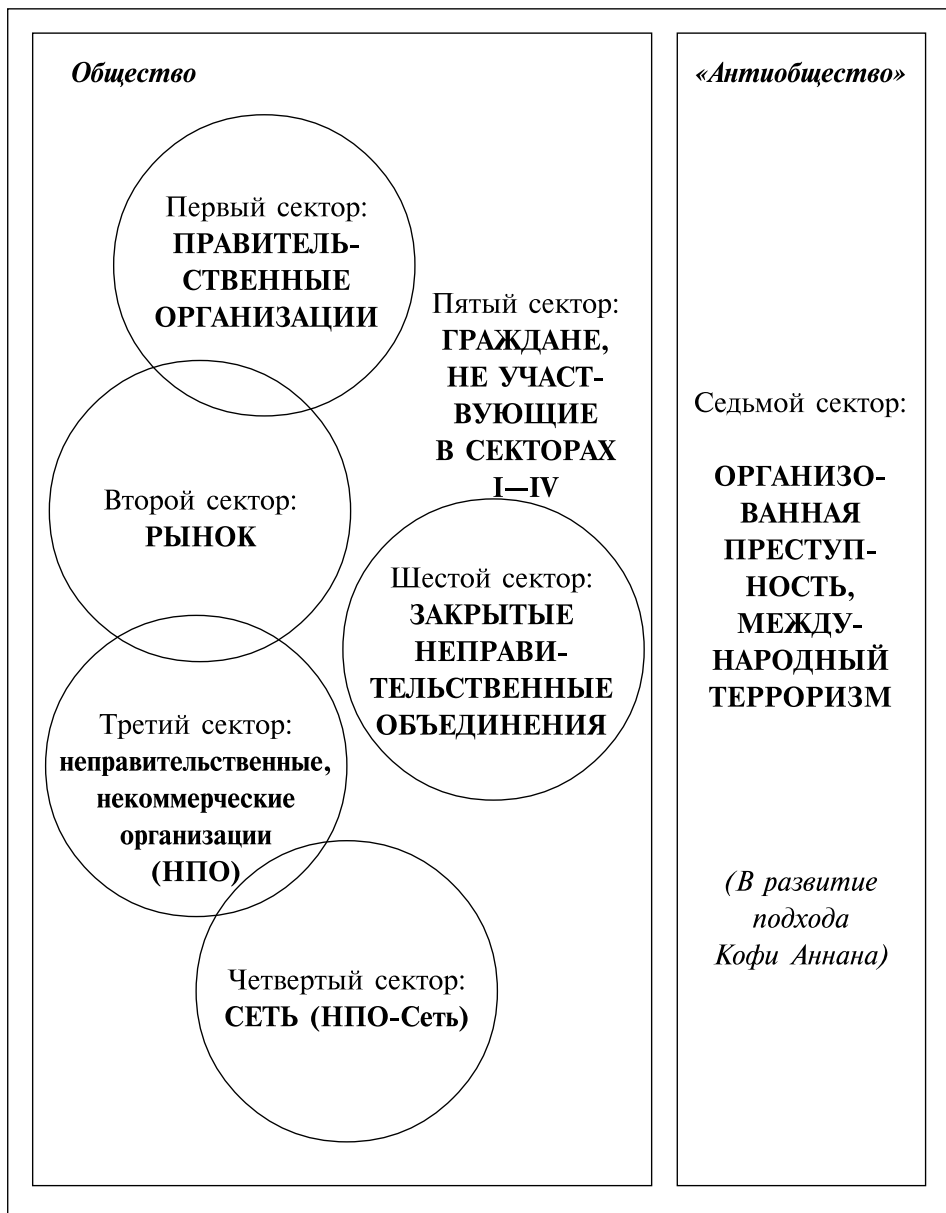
Общество

Первый сектор: ПРАВИТЕЛЬСТВЕННЫЕ ОРГАНИЗАЦИИ

Пятый сектор: ГРАЖДАНЕ, НЕ УЧАСТВУЮЩИЕ В СЕКТОРАХ I—IV

Второй сектор: РЫНОК

Шестой сектор: ЗАКРЫТЫЕ НЕПРАВИТЕЛЬСТВЕННЫЕ ОБЪЕДИНЕНИЯ

Третий сектор: неправительственные, некоммерческие организации (НПО)

Четвертый сектор: СЕТЬ (НПО-Сеть)

«Антиобщество»

Седьмой сектор:

ОРГАНИЗОВАННАЯ ПРЕСТУПНОСТЬ, МЕЖДУНАРОДНЫЙ ТЕРРОРИЗМ

(В развитие подхода Кофи Аннана)